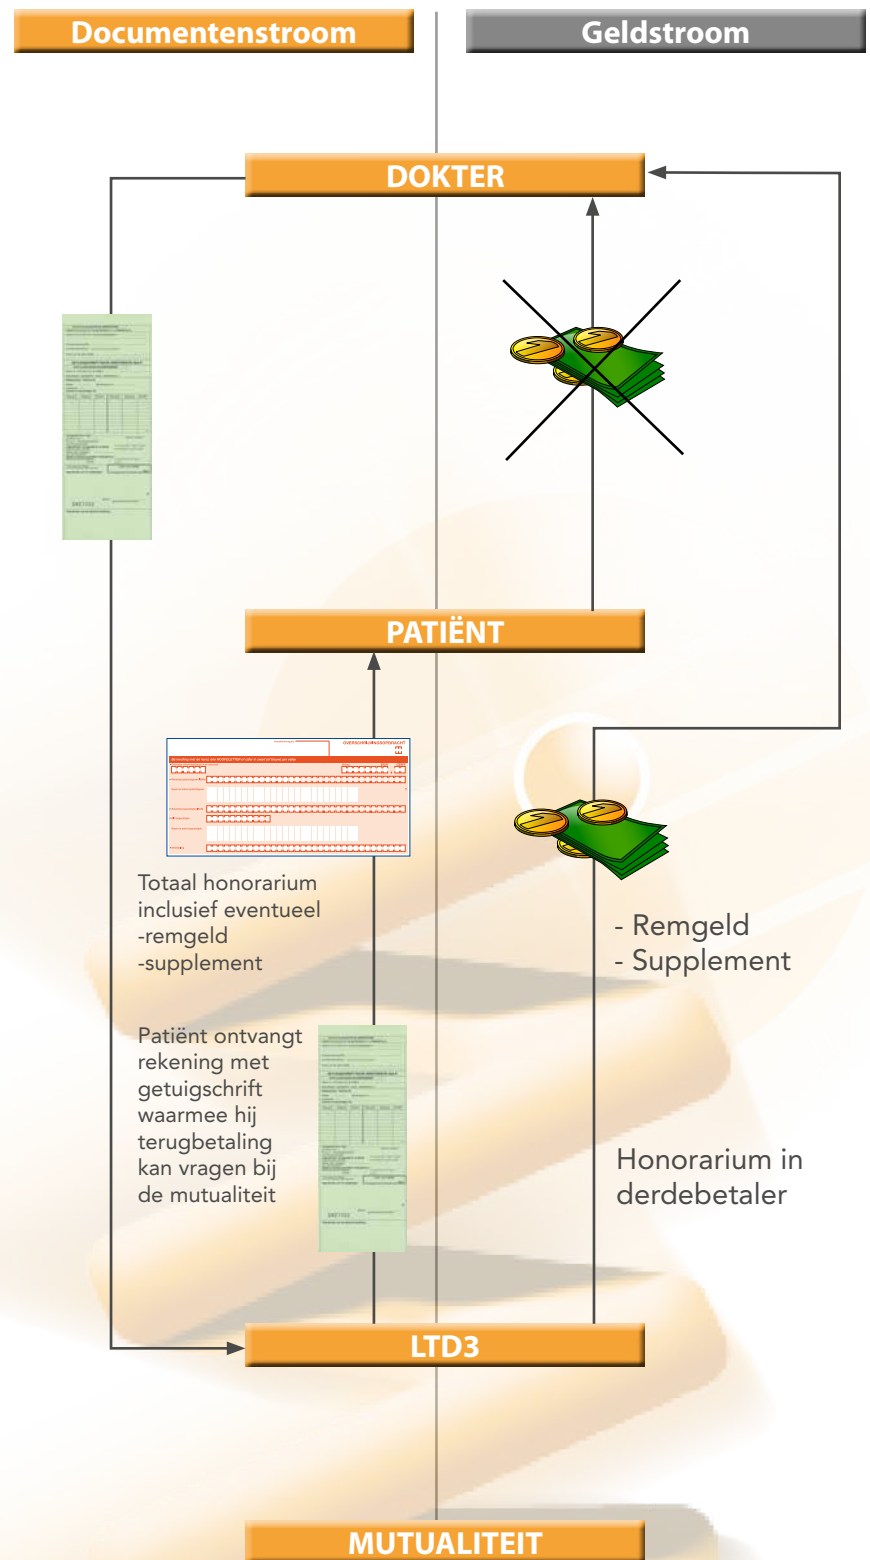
Documentenstroom

Geldstroom

DOKTER

PATIËNT

Totaal honorarium inclusief eventueel
-remgeld
-supplement

Patiënt ontvangt rekening met getuigschrift waarmee hij terugbetaling kan vragen bij de mutualiteit

- Remgeld
- Supplement

Honorarium in derdebetaler

LTD3

MUTUALITEIT